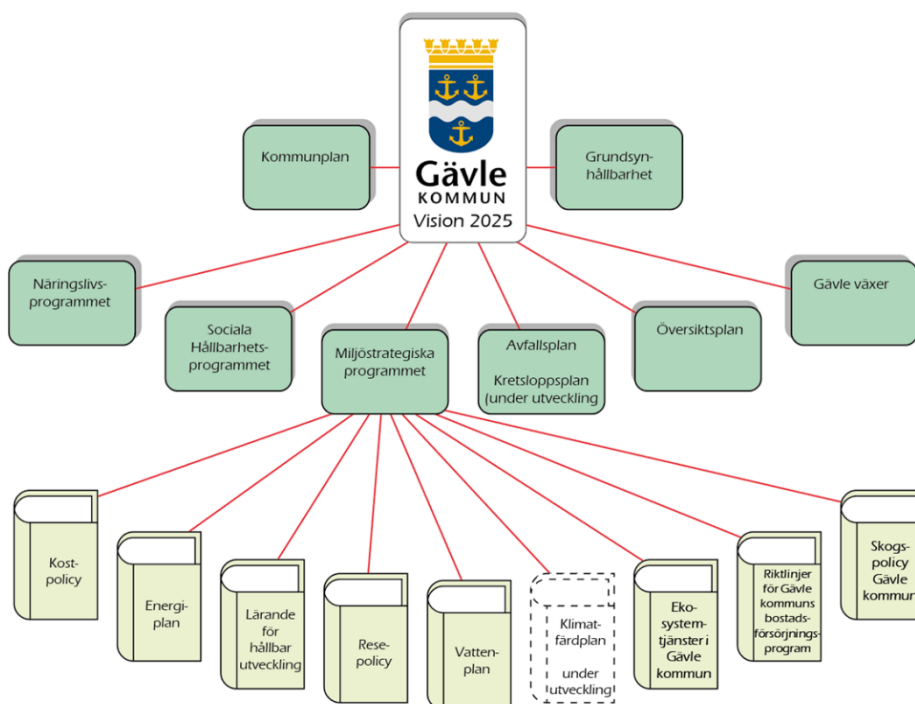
Gävle
KOMMUN
Vision 2025

Kommunplan

Grundsynhållbarhet

Näringslivsprogrammet

Sociala Hållbarhetsprogrammet

Miljöstrategiska programmet

Avfallsplan

Kretsloppsplan (under utveckling

Översiktsplan

Gävle växer

Kostpolicy

Energiplan

Lärande för hållbar utveckling

Resepolicy

Vattenplan

Klimatfärdplan

under utveckling

Ekosystemtjänster i Gävle kommun

Riktlinjer för Gävle kommuns bostadsförsörjningsprogram

Skogspolicy Gävle kommun